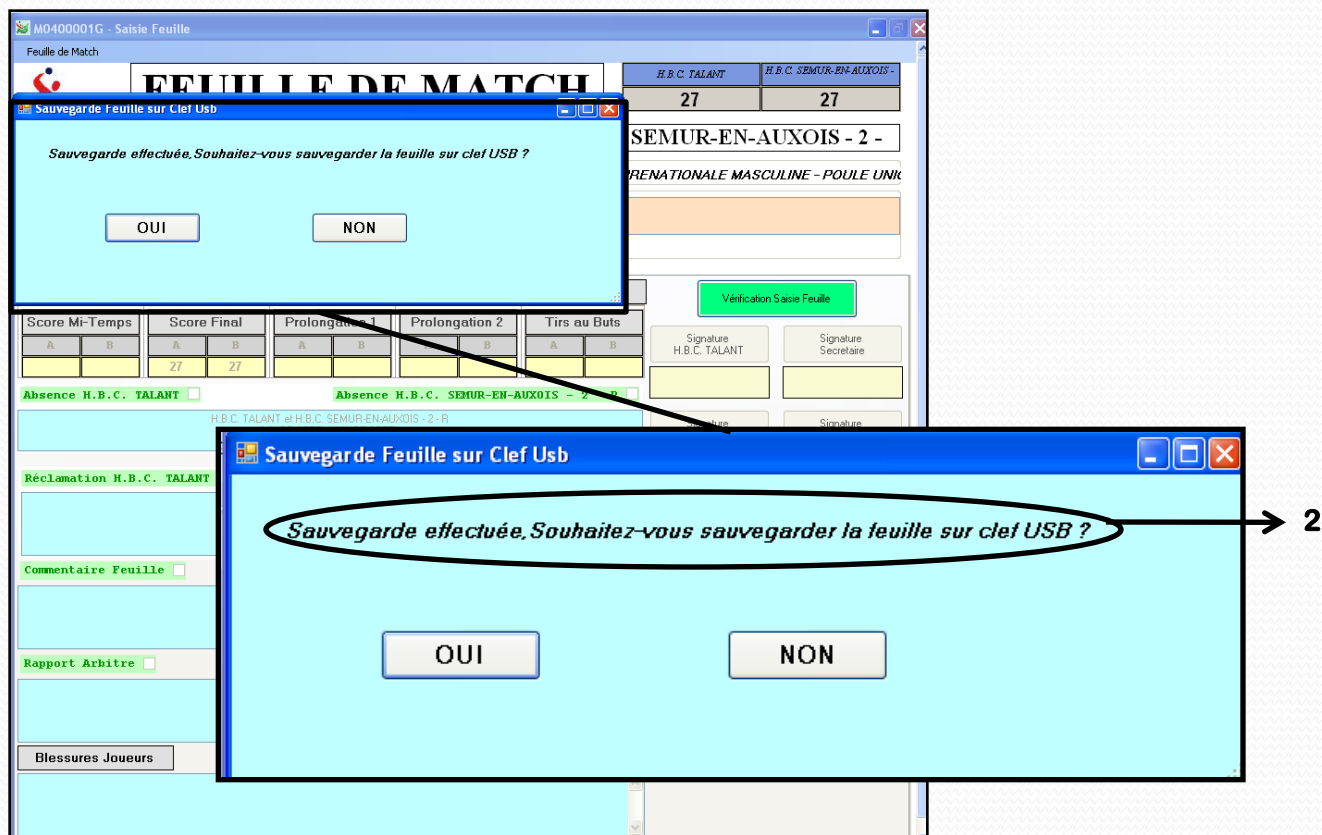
M0400001G - Saisie Feuille

Feuille de Match

FEUILLE DE MATCH

| H.B.C. TALANT | H.B.C. SEMUR-EN-AUXOIS - |
|---|---|
| 27 | 27 |

SEMUR-EN-AUXOIS - 2 -

RENATIONALE MASCULINE - POULE UNI

Sauvegarde Feuille sur Clef Usb

Sauvegarde effectuée, Souhaitez-vous sauvegarder la feuille sur clef USB ?

OUI NON

Vérification Saisie Feuille

| Score Mi-Temps | | Score Final | | Prolongation 1 | | Prolongation 2 | | Tirs au Buts | |
|---|---|---|---|---|---|---|---|---|---|
| A | B | A | B | A | B | A | B | A | B |
| | | 27 | 27 | | | | | | |

Signature H.B.C. TALANT

Signature Secretaire

Absence H.B.C. TALANT

Absence H.B.C. SEMUR-EN-AUXOIS - 2 - R

H.B.C. TALANT et H.B.C. SEMUR-EN-AUXOIS - 2 - R

Signature

Réclamation H.B.C. TALANT

Commentaire Feuille

Rapport Arbitre

Blessures Joueurs

Sauvegarde Feuille sur Clef Usb

Sauvegarde effectuée, Souhaitez-vous sauvegarder la feuille sur clef USB ?

2

OUI

NON